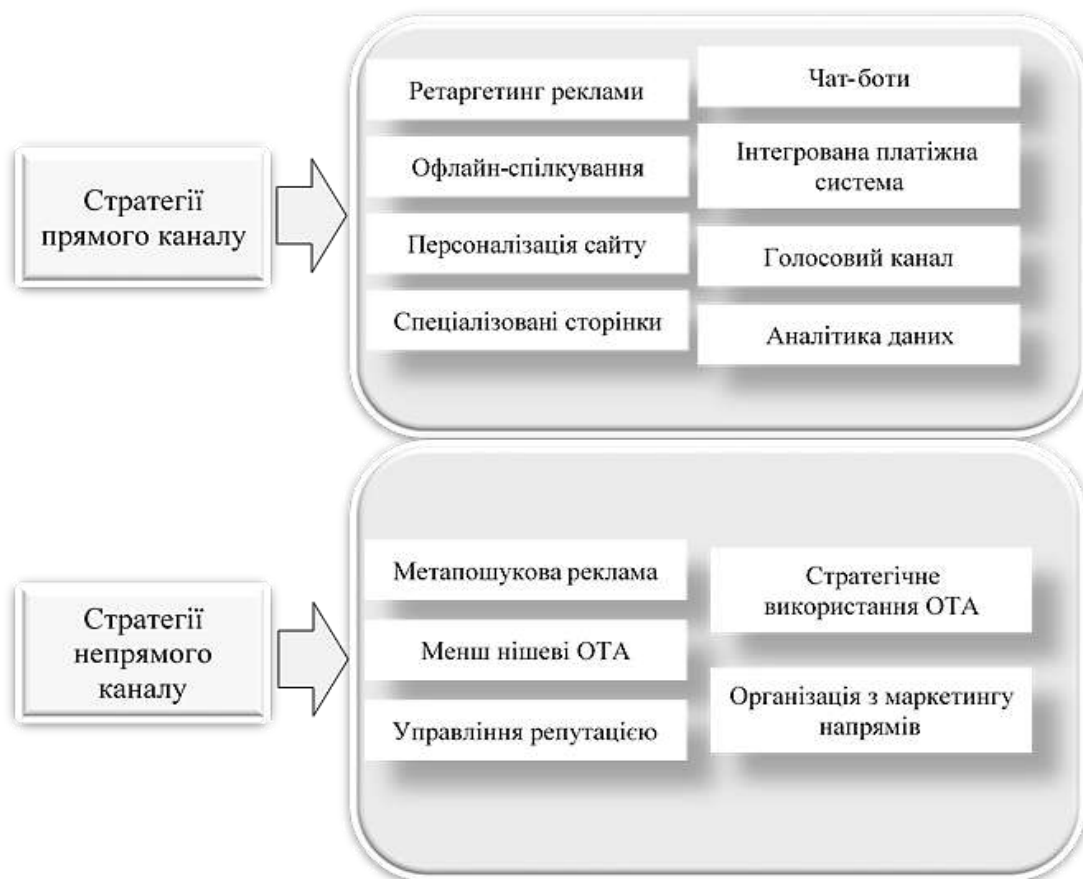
Стратегії прямого каналу

Ретаргетинг реклами

Чат-боти

Офлайн-спілкування

Інтегрована платіжна система

Персоналізація сайту

Голосовий канал

Спеціалізовані сторінки

Аналітика даних

Стратегії непрямого каналу

Метапошукова реклама

Стратегічне використання ОТА

Менш нішеві ОТА

Організація з маркетингу напрямів

Управління репутацією